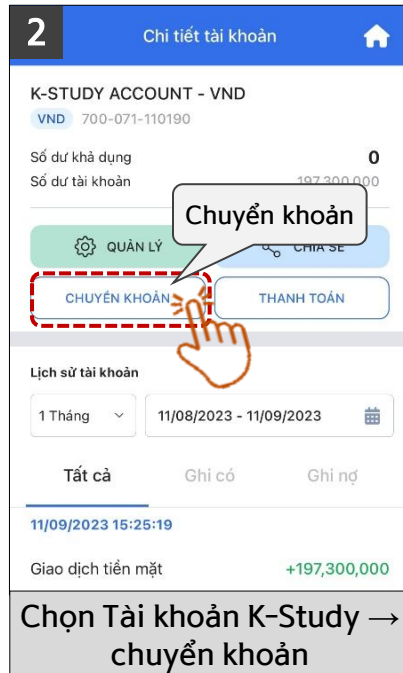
2

Chi tiết tài khoản

K-STUDY ACCOUNT - VND

VND 700-071-110190

Số dư khả dụng 0

Số dư tài khoản 197,300,000

Chuyển khoản

QUẢN LÝ

CHIA SẺ

CHUYỂN KHOẢN

THANH TOÁN

Lịch sử tài khoản

1 Tháng

11/08/2023 - 11/09/2023

Tất cả

Ghi có

Ghi nợ

11/09/2023 15:25:19

Giao dịch tiền mặt +197,300,000

Chọn Tài khoản K-Study → chuyển khoản